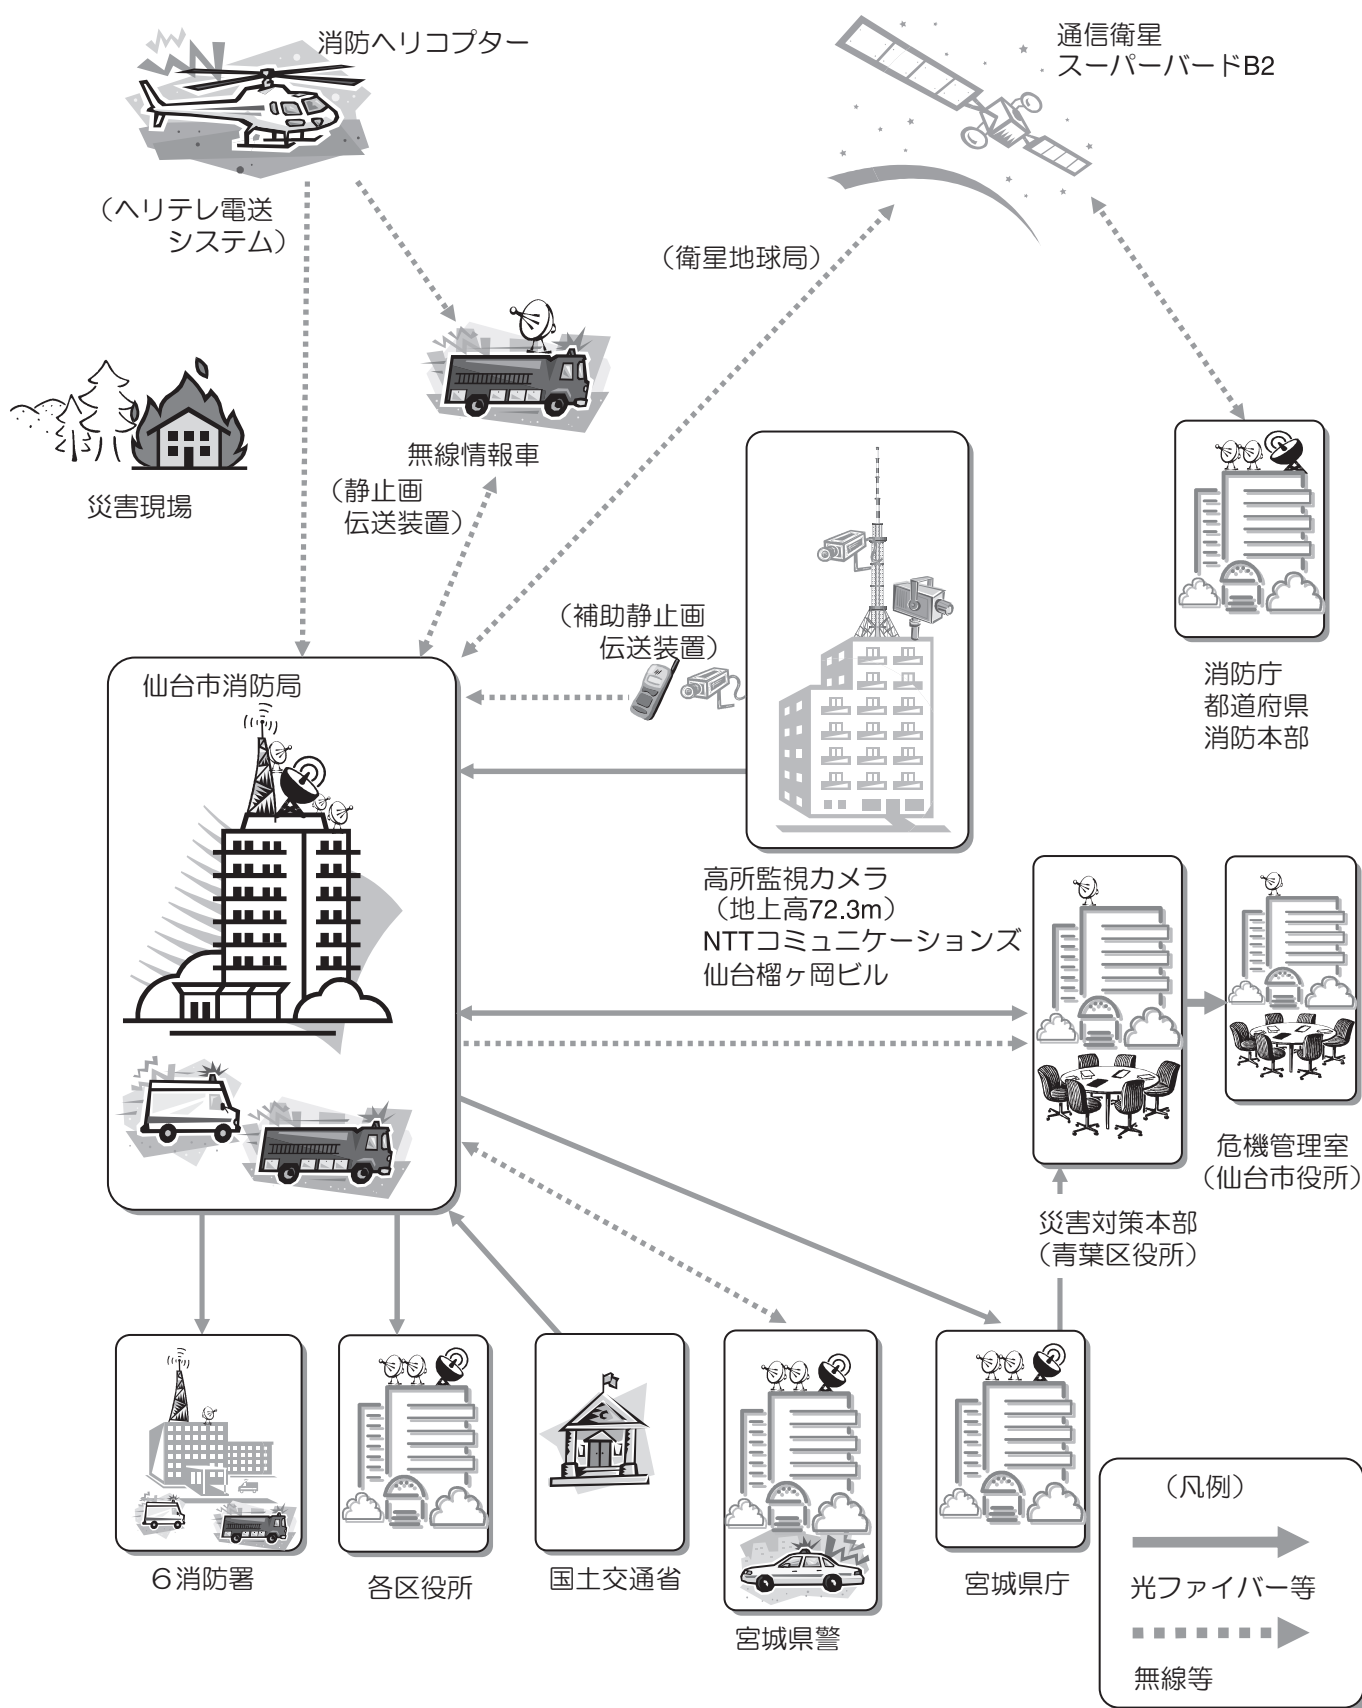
消防ヘリコプター

（ヘリテレ電送システム）

通信衛星
スーパーバードB2

（衛星地球局）

無線情報車

災害現場

（静止画伝送装置）

（補助静止画伝送装置）

消防庁
都道府県
消防本部

仙台市消防局

高所監視カメラ
（地上高72.3m）
NTTコミュニケーションズ
仙台榴ヶ岡ビル

危機管理室
（仙台市役所）

災害対策本部
（青葉区役所）

6消防署

各区役所

国土交通省

宮城県警

宮城県庁

（凡例）
光ファイバー等
無線等